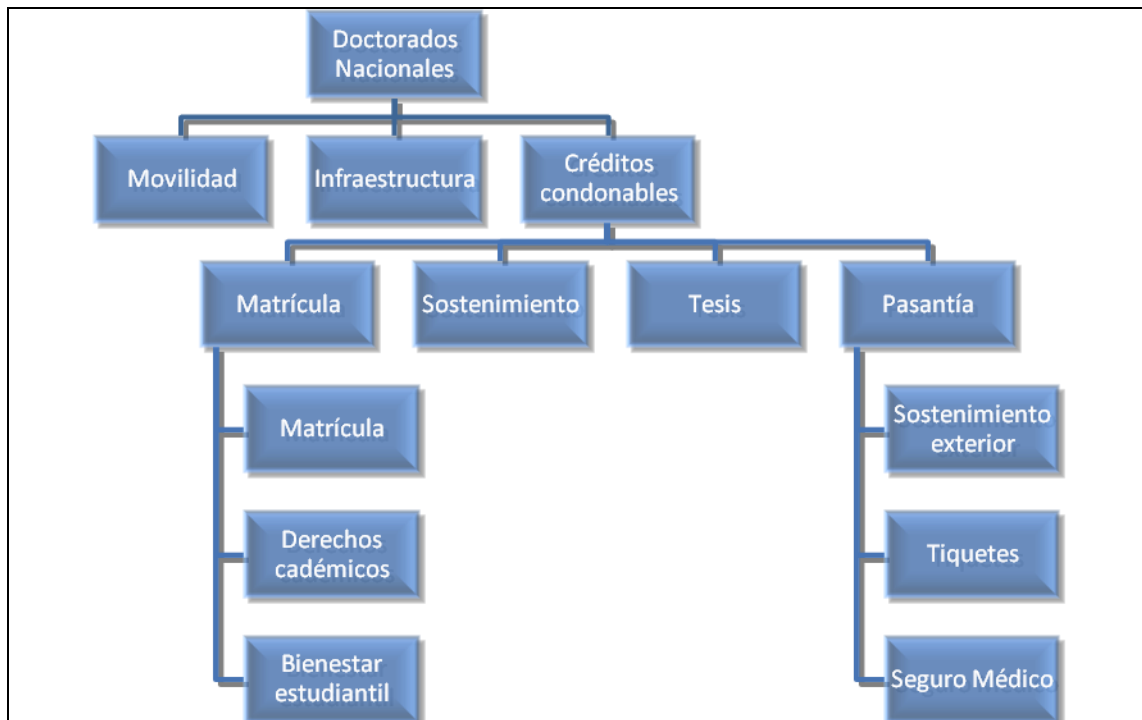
Doctorados Nacionales

Movilidad

Infraestructura

Créditos condonables

Matrícula

Sostenimiento

Tesis

Pasantía

Matrícula

Derechos cadémicos

Bienestar estudiantil

Sostenimiento exterior

Tiquetes

Seguro Médico